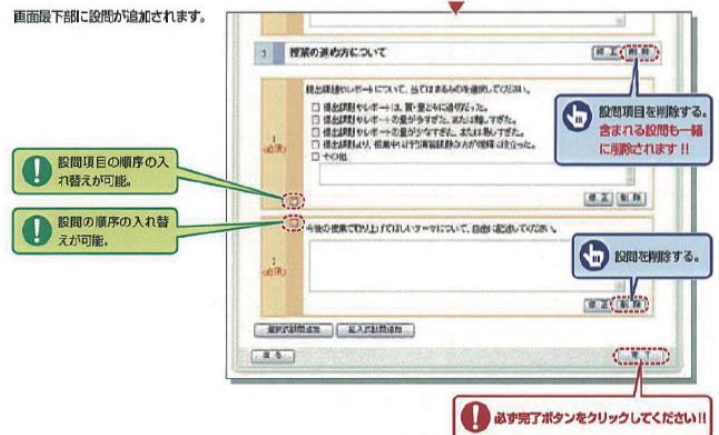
画面最下部に設問が追加されます。

3 授業の進め方について

修正 削除

提出課題やレポートについて、当てはまるものを選択してください。

☐ 提出課題やレポートは、質・量ともに適切だった。
☐ 提出課題やレポートの量が多すぎた、または難しすぎた。
☐ 提出課題やレポートの量が少なすぎた、または易しすぎた。
☐ 提出課題より、授業中は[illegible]の方が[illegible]。
☐ その他

1 (必須)

修正 削除

設問項目を削除する。含まれる設問も一緒に削除されます!!

設問項目の順序の入れ替えが可能。

設問の順序の入れ替えが可能。

今後の授業で取り上げてほしいテーマについて、自由に記述してください。

2 (必須)

設問を削除する。

修正 削除

選択式設問追加 記入式設問追加

戻る

完了

必ず完了ボタンをクリックしてください!!